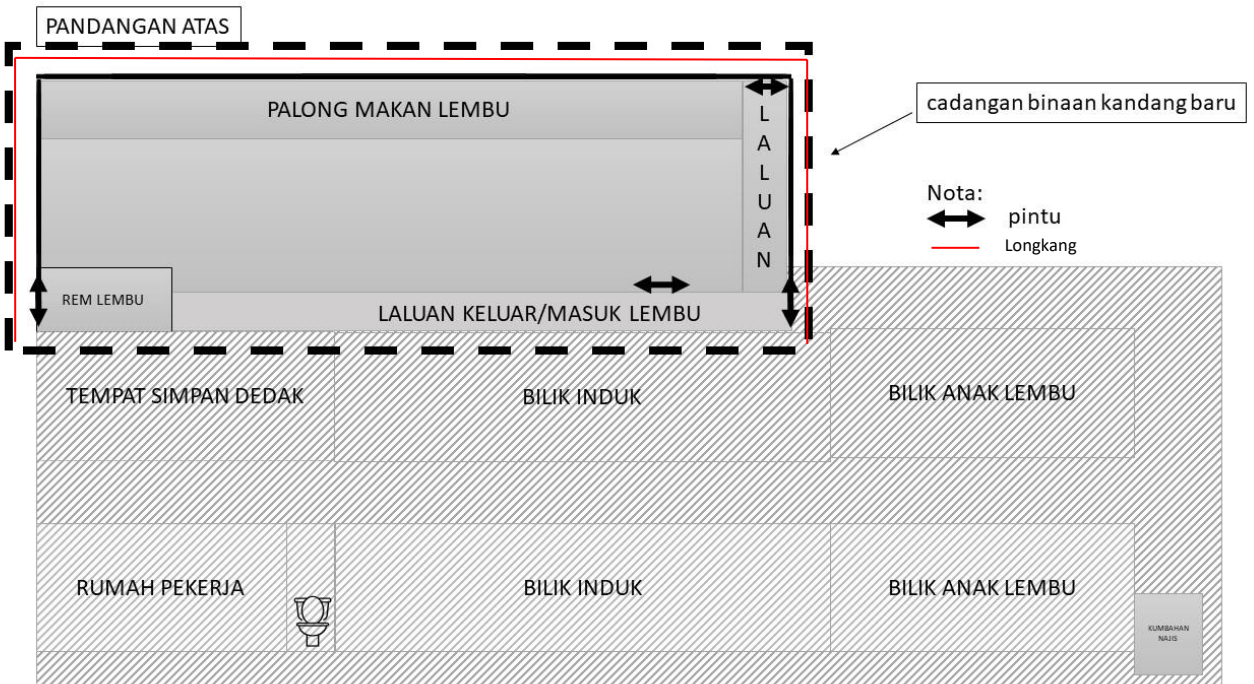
PANDANGAN ATAS

PALONG MAKAN LEMBU

LALUAN

cadangan binaan kandang baru

Nota:
pintu
Longkang

REM LEMBU

LALUAN KELUAR/MASUK LEMBU

TEMPAT SIMPAN DEDAK

BILIK INDUK

BILIK ANAK LEMBU

RUMAH PEKERJA

BILIK INDUK

BILIK ANAK LEMBU

KUMBAHAN NAJIS